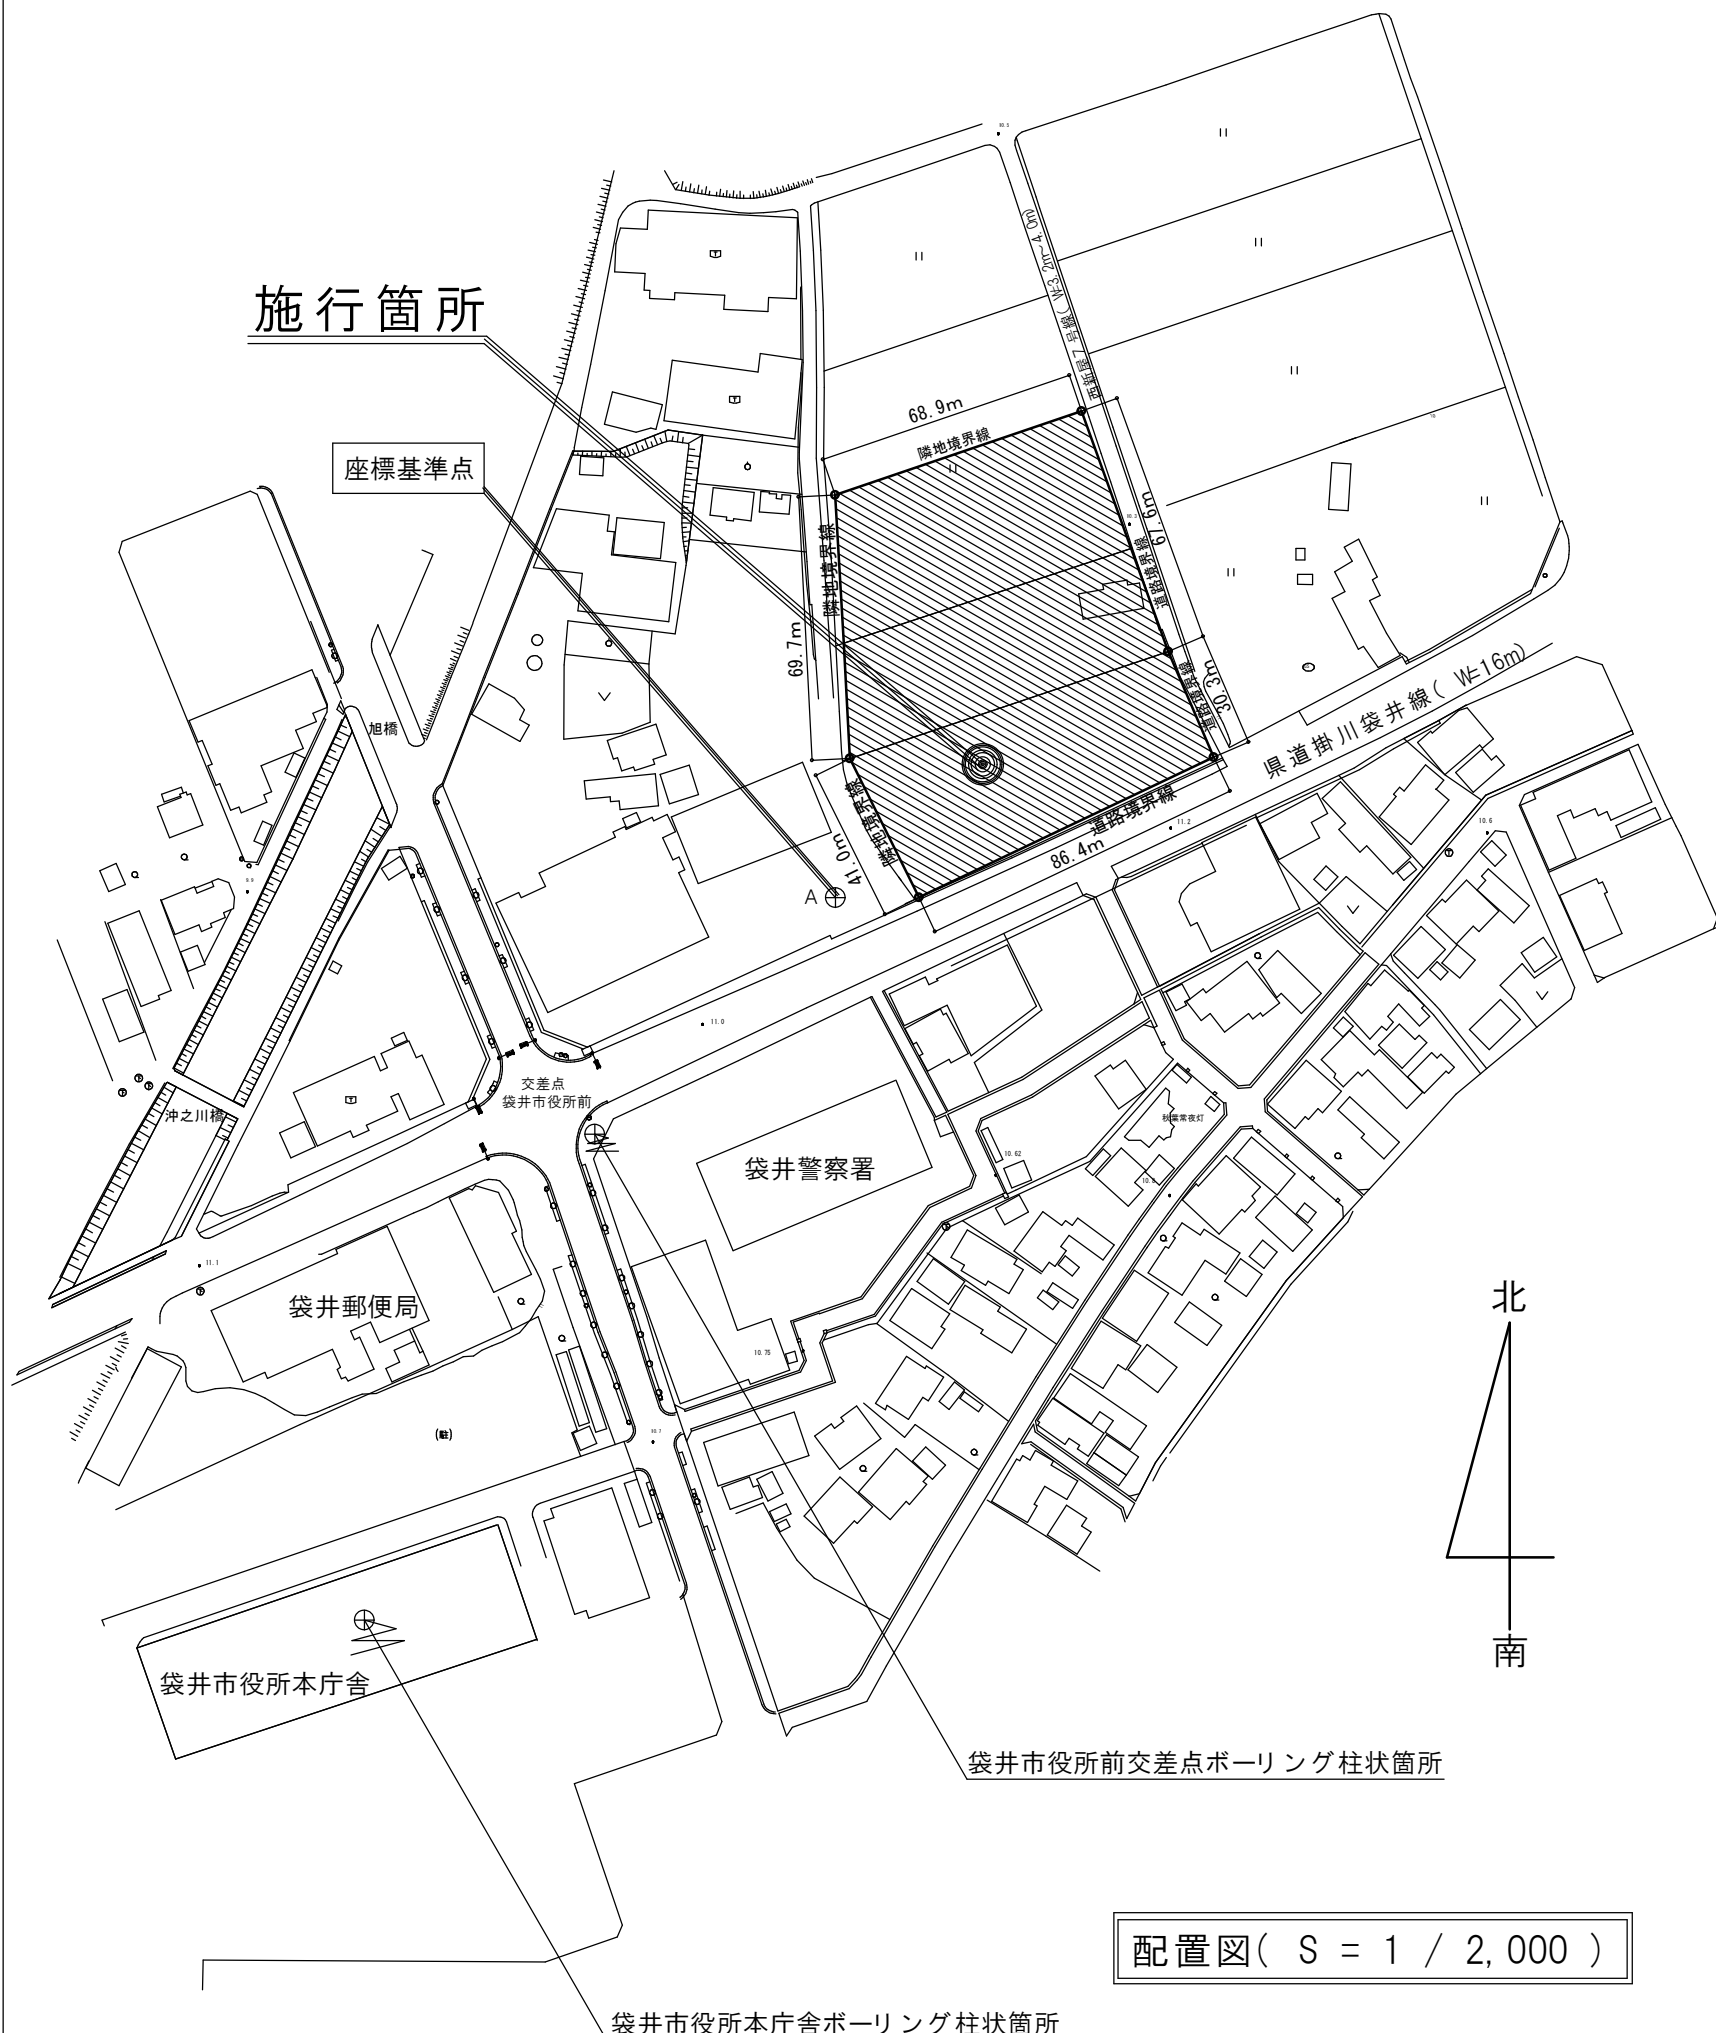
施行箇所

座標基準点

68.9m

隣地境界線

西新屋7号線（W=3.2m~4.0m）

隣地境界線

69.7m

道路境界線 61.6m

道路境界線 30.3m

県道掛川袋井線（W=16m）

隣地境界線 41.0m

道路境界線 86.4m

A

旭橋

交差点
袋井市役所前

沖之川橋

袋井警察署

袋井郵便局

北

南

袋井市役所本庁舎

袋井市役所前交差点ボーリング柱状箇所

配置図（ S = 1 / 2,000 ）

袋井市役所本庁舎ボーリング柱状箇所